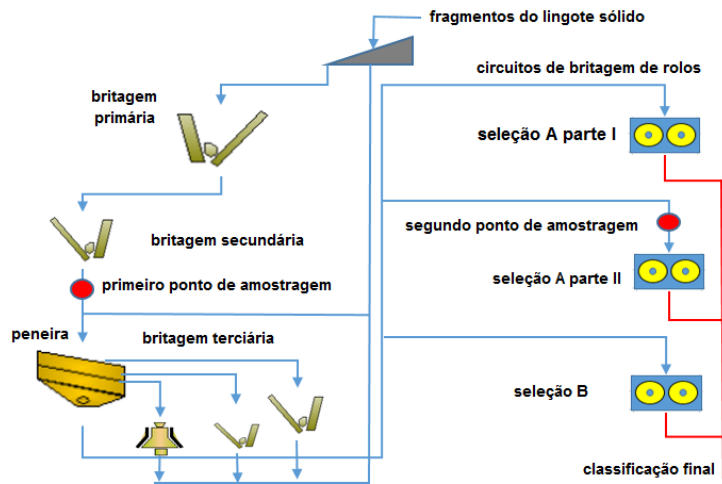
fragmentos do lingote sólido

circuitos de britagem de rolos

britagem primária

seleção A parte I

britagem secundária

segundo ponto de amostragem

primeiro ponto de amostragem

seleção A parte II

peneira

britagem terciária

seleção B

classificação final